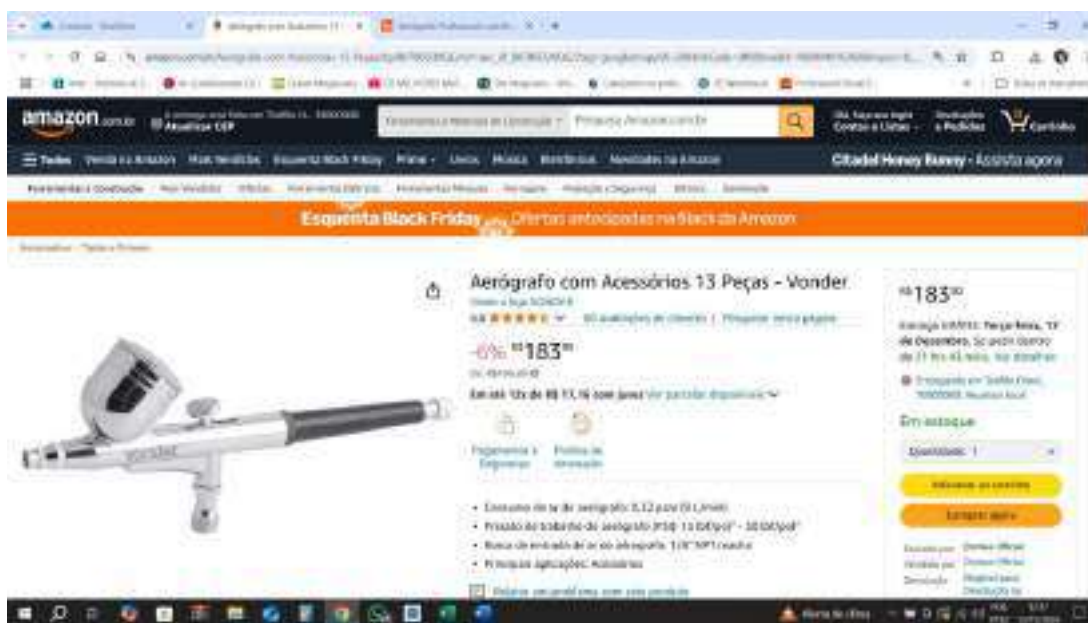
amazon.com.br
Atualizar CEP
Ferramentas e Materiais de Construção
Pesquisa Amazon.com.br
Contas e Listas
Devoluções e Pedidos
Carrinho
Todos
Citadel Honey Bunny - Assista agora
Esquenta Black Friday Ofertas antecipadas na Black da Amazon
Aerógrafo com Acessórios 13 Peças - Vonder
Visite a loja VONDER
4,6
-6% R$183,90
Em até 12x de R$ 17,16 sem juros
Pagamento seguro
Política de devolução
• Consumo de ar do aerógrafo: 0,12 pcm (3 L/min)
• Pressão de trabalho do aerógrafo (PSI): 15 lbf/pol² - 30 lbf/pol²
• Rosca de entrada de ar do aerógrafo: 1/8" NPT macho
• Principais aplicações: Acessórios
R$183,90
Em estoque
Quantidade: 1
Adicionar ao carrinho
Comprar agora
Enviado por
Vendido por
Devolução